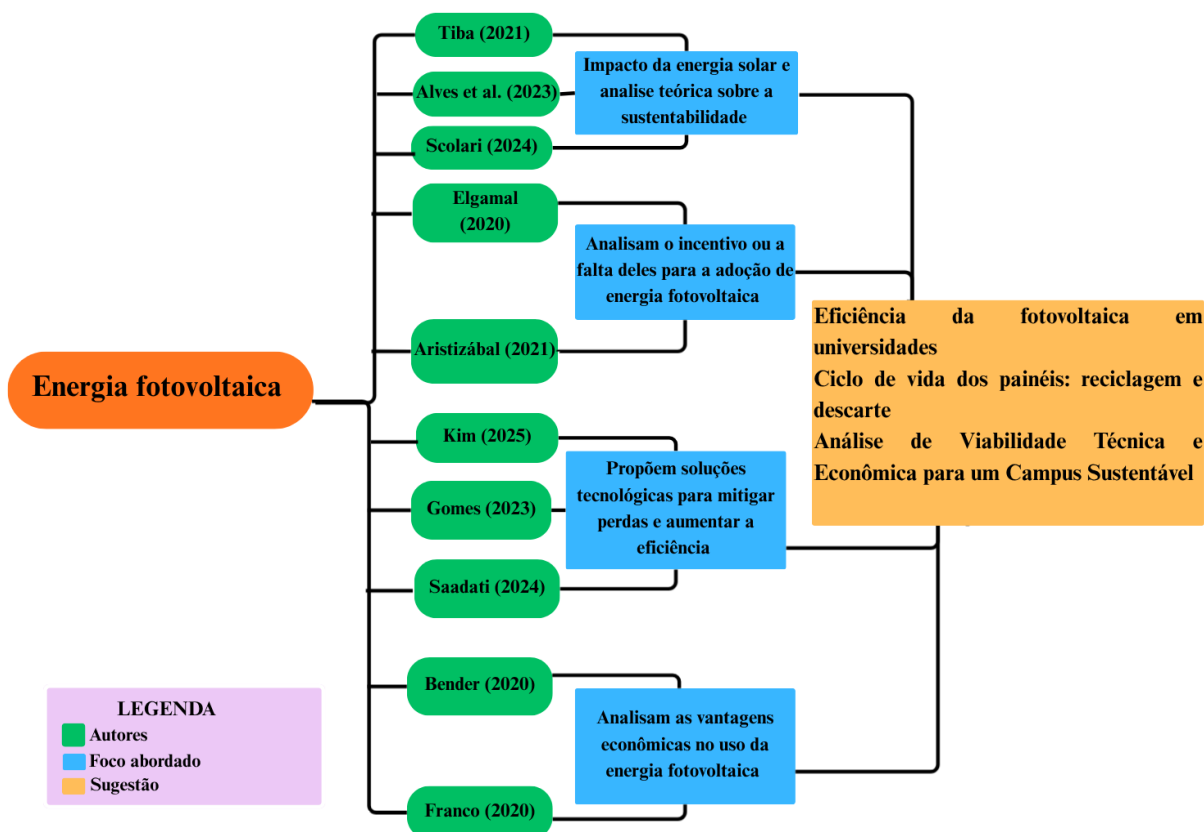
Energia fotovoltaica

Tiba (2021)

Alves et al. (2023)

Scolari (2024)

Impacto da energia solar e analise teórica sobre a sustentabilidade

Elgamal (2020)

Aristizábal (2021)

Analisam o incentivo ou a falta deles para a adoção de energia fotovoltaica

Kim (2025)

Gomes (2023)

Saadati (2024)

Propõem soluções tecnológicas para mitigar perdas e aumentar a eficiência

Bender (2020)

Franco (2020)

Analisam as vantagens econômicas no uso da energia fotovoltaica

Eficiência da fotovoltaica em universidades
Ciclo de vida dos painéis: reciclagem e descarte
Análise de Viabilidade Técnica e Econômica para um Campus Sustentável

LEGENDA
Autores
Foco abordado
Sugestão